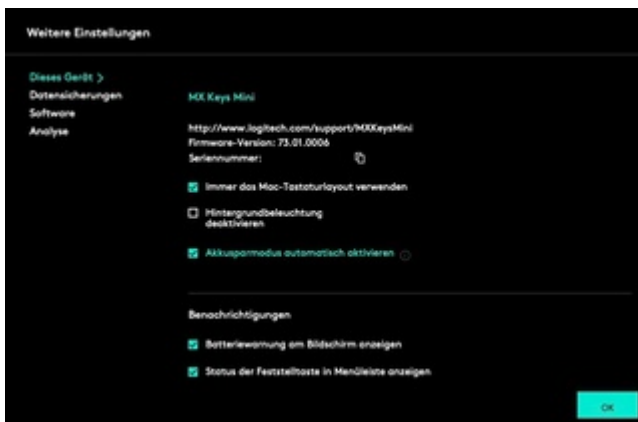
Weitere Einstellungen

Dieses Gerät >
Datensicherungen
Software
Analyse

MX Keys Mini

http://www.logitech.com/support/MXKeysMini
Firmware-Version: 73.01.0006
Seriennummer:

Immer das Mac-Tastaturlayout verwenden

Hintergrundbeleuchtung deaktivieren

Akkusparmodus automatisch aktivieren

Benachrichtigungen

Batteriewarnung am Bildschirm anzeigen

Status der Feststelltaste in Menüleiste anzeigen

OK